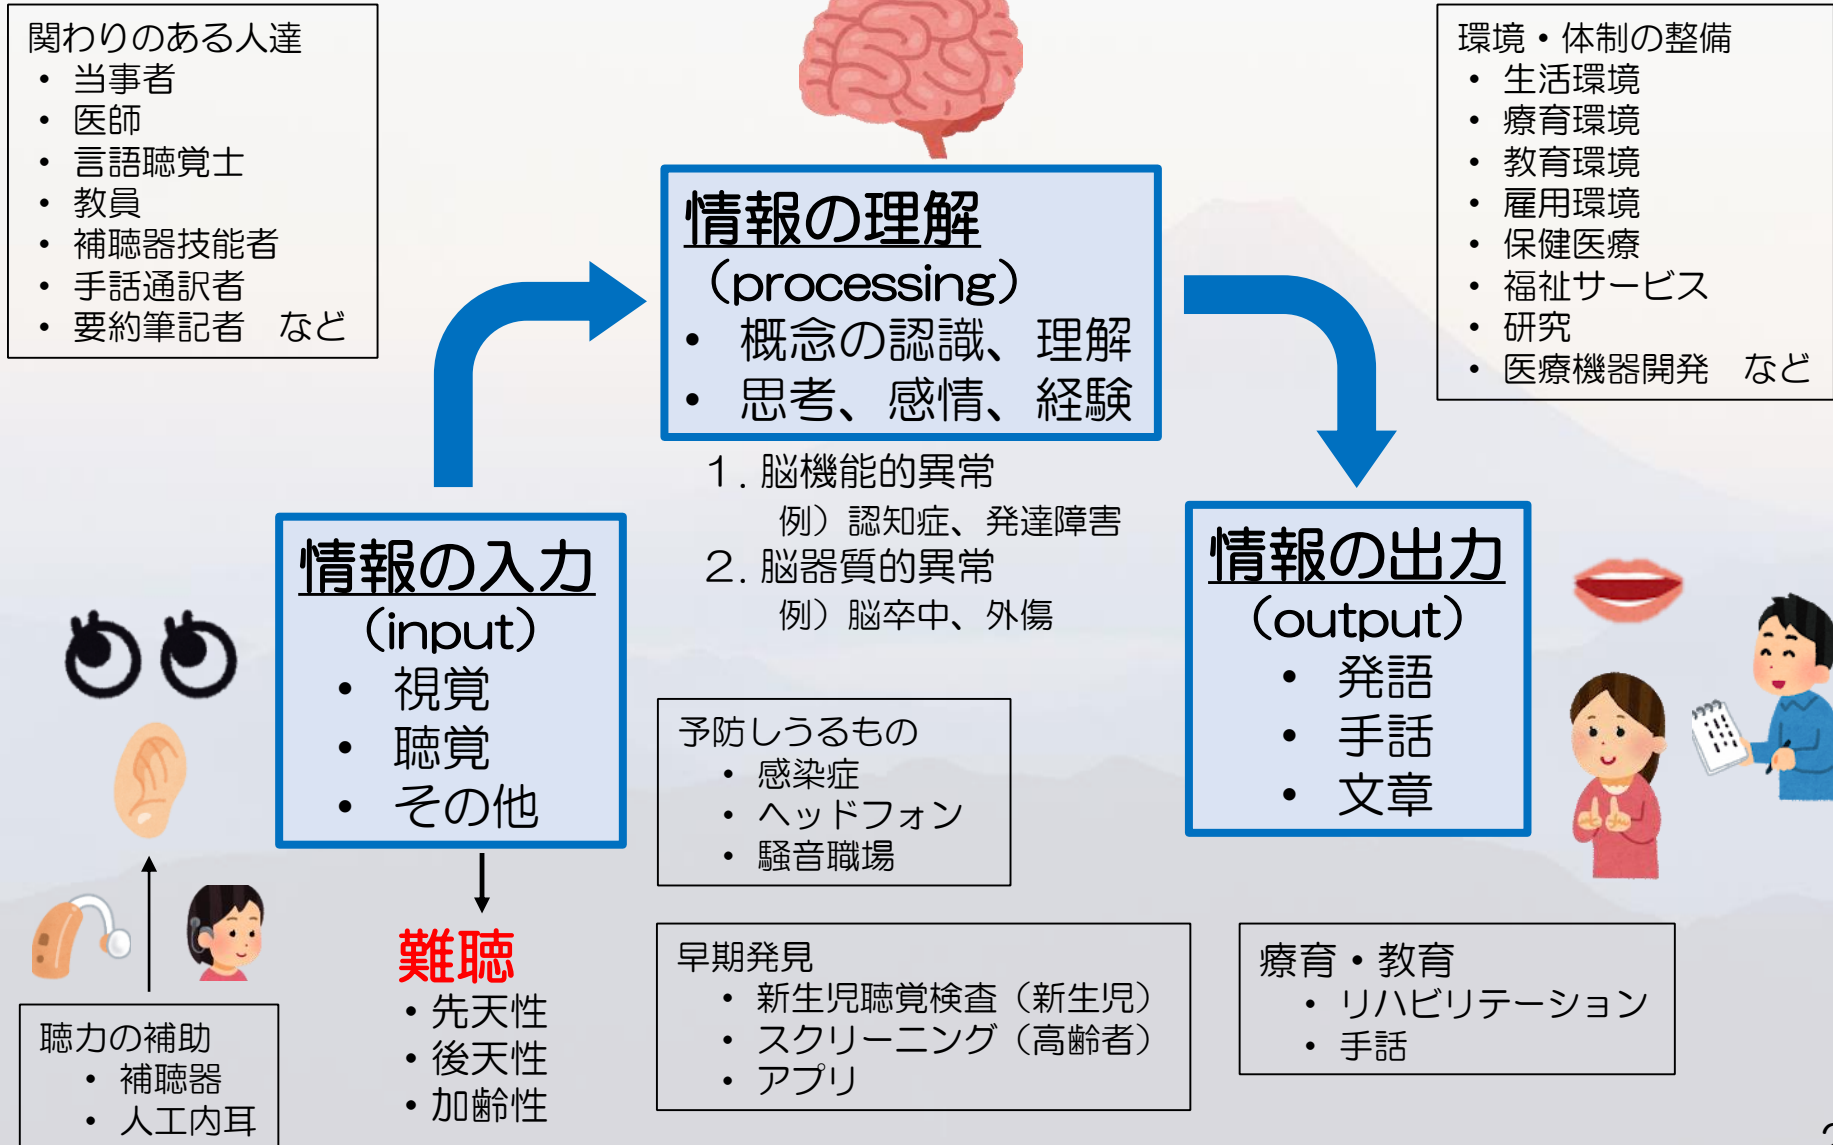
関わりのある人達
• 当事者
• 医師
• 言語聴覚士
• 教員
• 補聴器技能者
• 手話通訳者
• 要約筆記者　など

情報の理解
（processing）
• 概念の認識、理解
• 思考、感情、経験

環境・体制の整備
• 生活環境
• 療育環境
• 教育環境
• 雇用環境
• 保健医療
• 福祉サービス
• 研究
• 医療機器開発　など

1. 脳機能的異常
例）認知症、発達障害
2. 脳器質的異常
例）脳卒中、外傷

情報の入力
（input）
• 視覚
• 聴覚
• その他

情報の出力
（output）
• 発語
• 手話
• 文章

予防しうるもの
• 感染症
• ヘッドフォン
• 騒音職場

難聴
• 先天性
• 後天性
• 加齢性

聴力の補助
• 補聴器
• 人工内耳

早期発見
• 新生児聴覚検査（新生児）
• スクリーニング（高齢者）
• アプリ

療育・教育
• リハビリテーション
• 手話